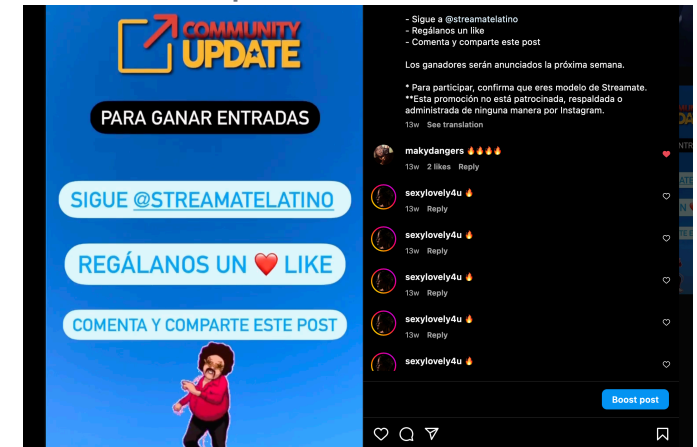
COMMUNITY UPDATE

PARA GANAR ENTRADAS

SIGUE @STREAMATELATINO

REGÁLANOS UN ❤️ LIKE

COMENTA Y COMPARTE ESTE POST

- Sigue a @streamatelatino
- Regálanos un like
- Comenta y comparte este post

Los ganadores serán anunciados la próxima semana.

* Para participar, confirma que eres modelo de Streamate.
**Esta promoción no está patrocinada, respaldada o administrada de ninguna manera por Instagram.

13w See translation

makydangers 🔥🔥🔥🔥
13w 2 likes Reply

sexylovely4u 🔥
13w Reply

sexylovely4u 🔥
13w Reply

sexylovely4u 🔥
13w Reply

sexylovely4u 🔥
13w Reply

sexylovely4u 🔥

Boost post